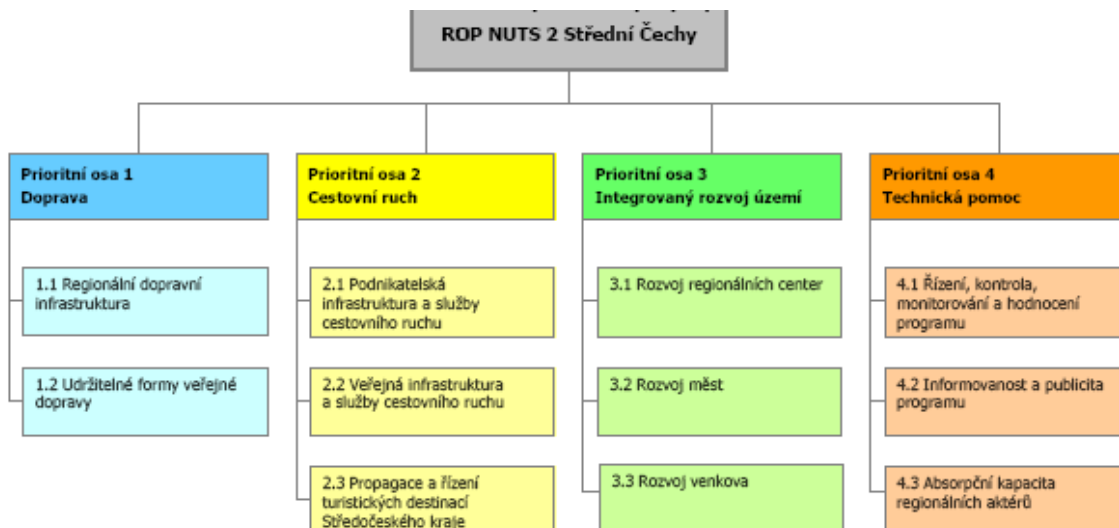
ROP NUTS 2 Střední Čechy

Prioritní osa 1
Doprava

1.1 Regionální dopravní infrastruktura

1.2 Udržitelné formy veřejné dopravy

Prioritní osa 2
Cestovní ruch

2.1 Podnikatelská infrastruktura a služby cestovního ruchu

2.2 Veřejná infrastruktura a služby cestovního ruchu

2.3 Propagace a řízení turistických destinací Středočeského kraje

Prioritní osa 3
Integrovaný rozvoj území

3.1 Rozvoj regionálních center

3.2 Rozvoj měst

3.3 Rozvoj venkova

Prioritní osa 4
Technická pomoc

4.1 Řízení, kontrola, monitorování a hodnocení programu

4.2 Informovanost a publicita programu

4.3 Absorpční kapacita regionálních aktérů